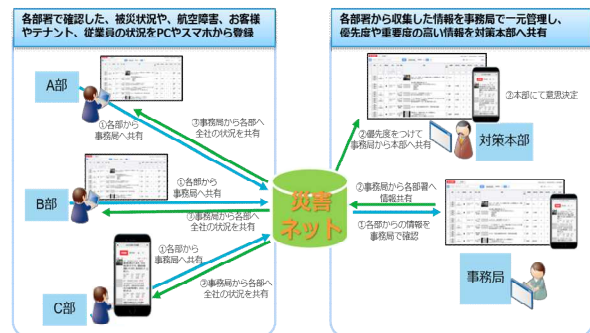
各部署で確認した、被災状況や、航空障害、お客様やテナント、従業員の状況をPCやスマホから登録

A部

①各部から事務局へ共有

②事務局から各部へ全社の状況を共有

B部

①各部から事務局へ共有

②事務局から各部へ全社の状況を共有

C部

①各部から事務局へ共有

②事務局から各部へ全社の状況を共有

災害ネット

各部署から収集した情報を事務局で一元管理し、優先度や重要度の高い情報を対策本部へ共有

③本部にて意思決定

②優先度をつけて事務局から本部へ共有

対策本部

②事務局から各部署へ情報共有

①各部からの情報を事務局で確認

事務局